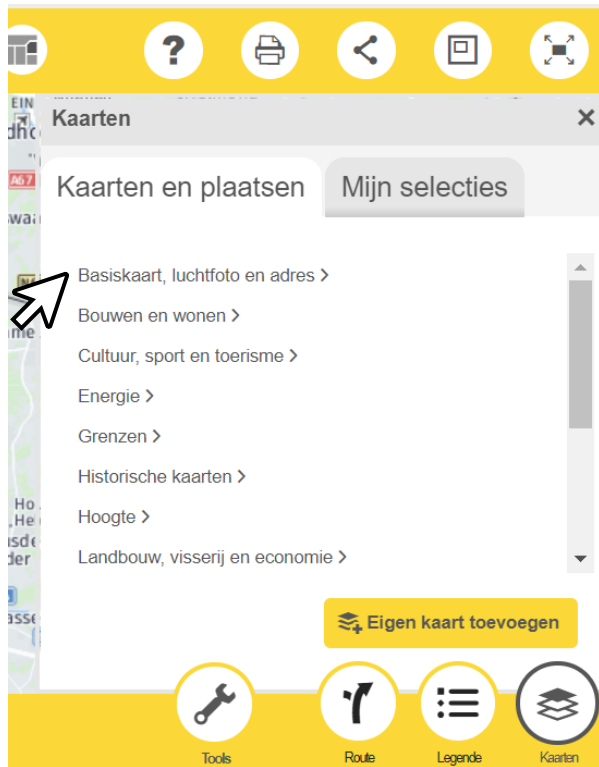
Kaarten

Kaarten en plaatsen | Mijn selecties

Basiskaart, luchtfoto en adres >
Bouwen en wonen >
Cultuur, sport en toerisme >
Energie >
Grenzen >
Historische kaarten >
Hoogte >
Landbouw, visserij en economie >

Eigen kaart toevoegen

Tools
Route
Legende
Kaarten